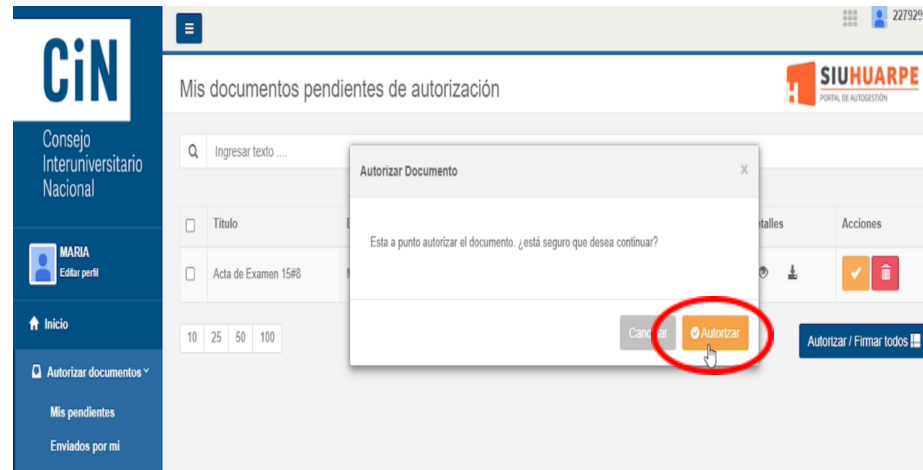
CiN

Consejo Interuniversitario Nacional

MARIA
Editar perfil

Inicio

Autorizar documentos

Mis pendientes

Enviados por mi

227929

Mis documentos pendientes de autorización

SIUHUARPE
PORTAL DE AUTOGESTIÓN

Ingresar texto ....

Título

Acta de Examen 15#8

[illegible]talles

Acciones

10 25 50 100

Autorizar / Firmar todos

Autorizar Documento

×

Esta a punto autorizar el documento. ¿está seguro que desea continuar?

Can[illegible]ar

Autorizar